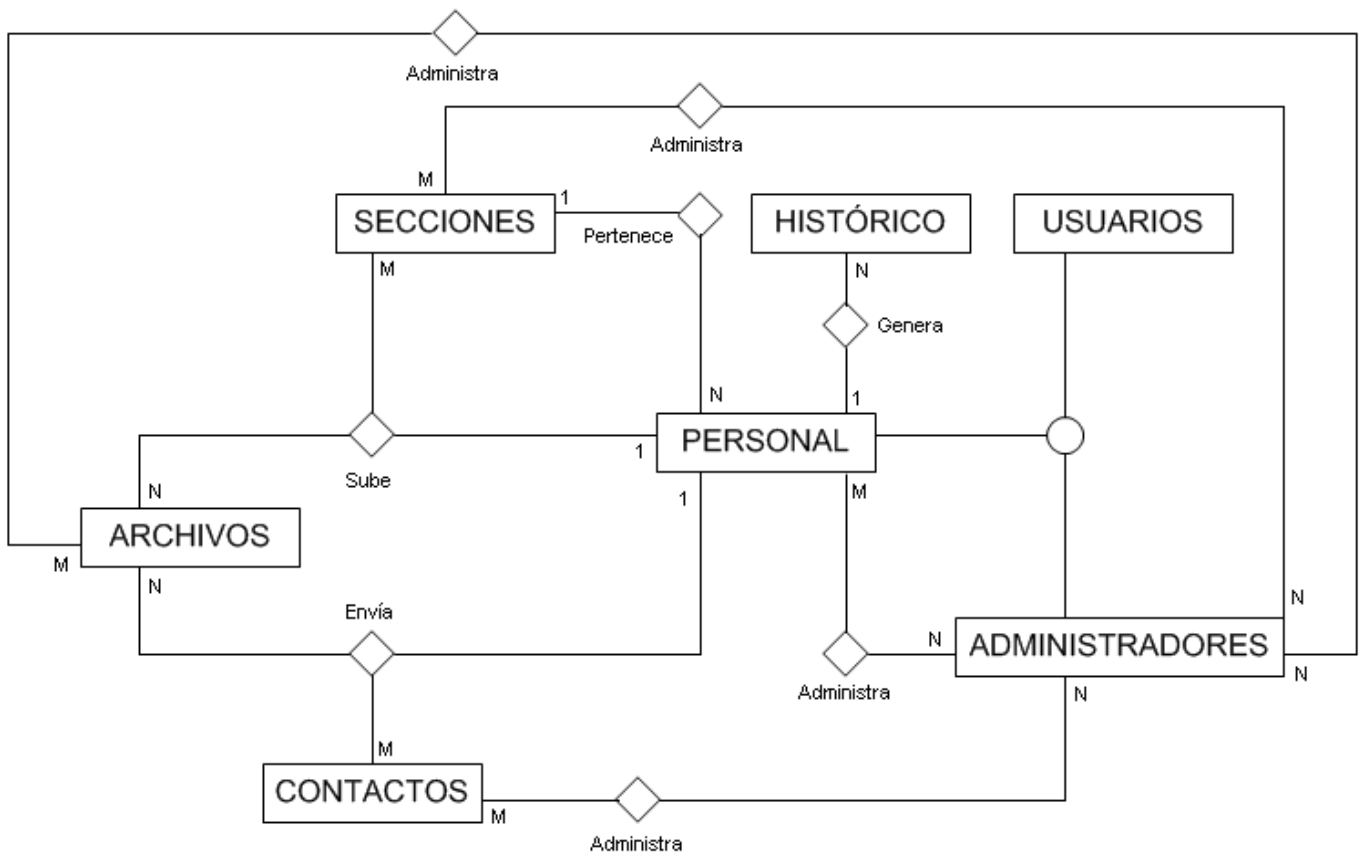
Administra

Administra

M

SECCIONES

1

Pertenece

HISTÓRICO

USUARIOS

M

N

Genera

N

1

PERSONAL

1

Sube

N

1

M

ARCHIVOS

M

N

Envía

N

N

ADMINISTRADORES

N

Administra

N

M

CONTACTOS

M

Administra